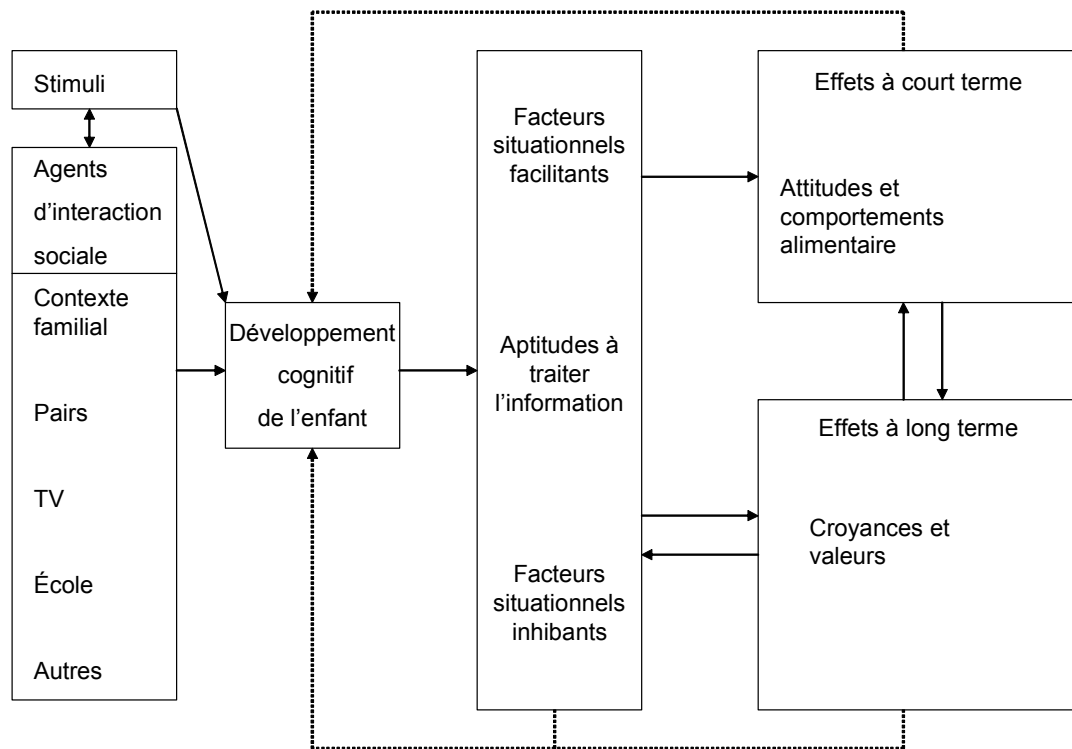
Stimuli

Agents d'interaction sociale

Contexte familial

Pairs

TV

École

Autres

Développement cognitif de l'enfant

Facteurs situationnels facilitants

Aptitudes à traiter l'information

Facteurs situationnels inhibants

Effets à court terme

Attitudes et comportements alimentaire

Effets à long terme

Croyances et valeurs